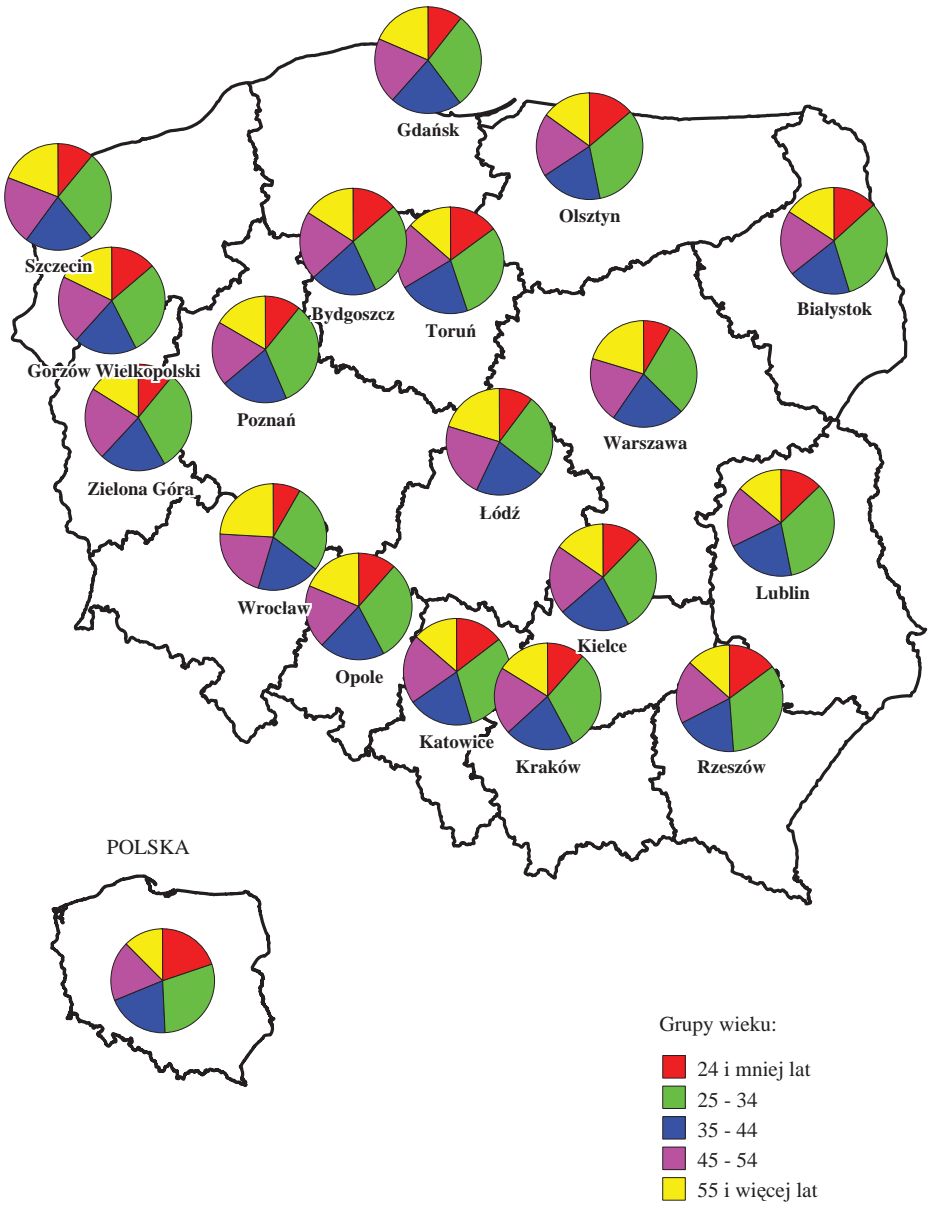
Gdańsk
Olsztyn
Szczecin
Białystok
Bydgoszcz
Toruń
Gorzów Wielkopolski
Poznań
Warszawa
Zielona Góra
Łódź
Lublin
Wrocław
Kielce
Opole
Katowice
Kraków
Rzeszów

POLSKA

Grupy wieku:
24 i mniej lat
25 - 34
35 - 44
45 - 54
55 i więcej lat